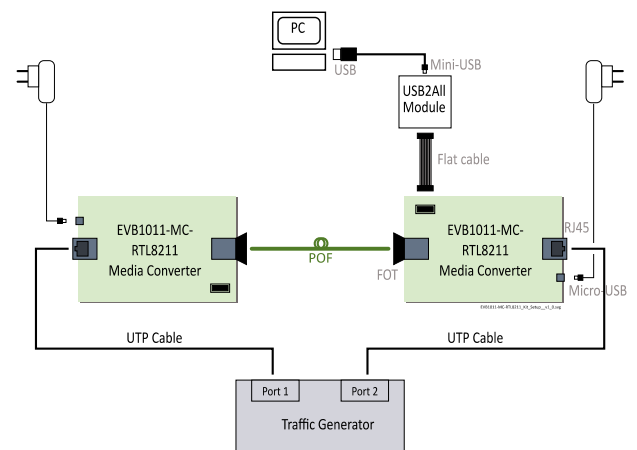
PC

USB

Mini-USB

USB2All Module

Flat cable

EVB1011-MC-RTL8211 Media Converter

POF

FOT

EVB1011-MC-RTL8211 Media Converter

RJ45

Micro-USB

EVB1011-MC-RTL8211_Kit_Setup_v1_0.svg

UTP Cable

UTP Cable

Port 1

Port 2

Traffic Generator